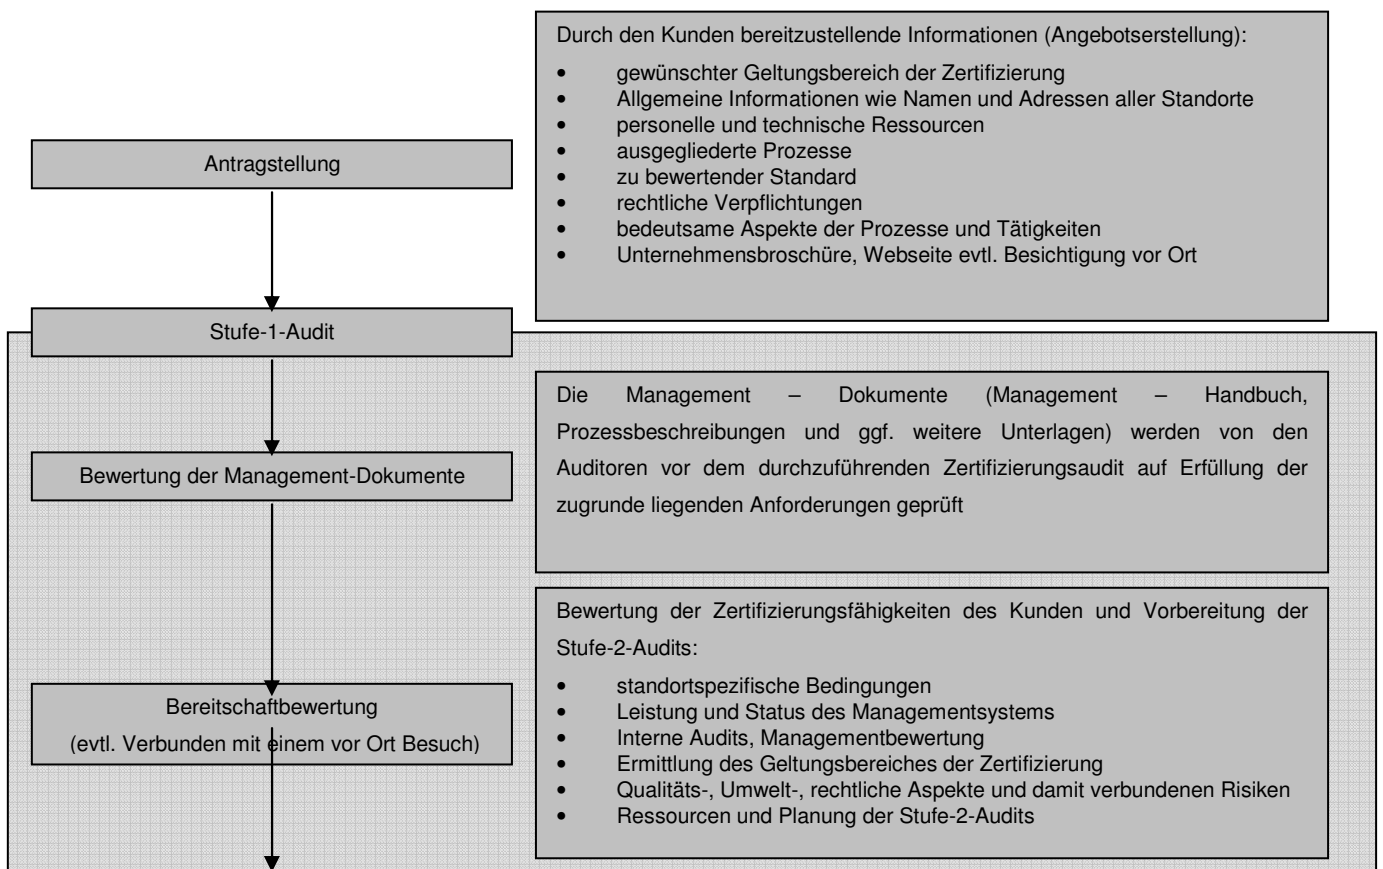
Durch den Kunden bereitzustellende Informationen (Angebotserstellung):

- gewünschter Geltungsbereich der Zertifizierung
- Allgemeine Informationen wie Namen und Adressen aller Standorte
- personelle und technische Ressourcen
- ausgegliederte Prozesse
- zu bewertender Standard
- rechtliche Verpflichtungen
- bedeutsame Aspekte der Prozesse und Tätigkeiten
- Unternehmensbroschüre, Webseite evtl. Besichtigung vor Ort

Antragstellung

Stufe-1-Audit

Bewertung der Management-Dokumente

Die Management – Dokumente (Management – Handbuch, Prozessbeschreibungen und ggf. weitere Unterlagen) werden von den Auditoren vor dem durchzuführenden Zertifizierungsaudit auf Erfüllung der zugrunde liegenden Anforderungen geprüft

Bereitschaftbewertung
(evtl. Verbunden mit einem vor Ort Besuch)

Bewertung der Zertifizierungsfähigkeiten des Kunden und Vorbereitung der Stufe-2-Audits:

- standortspezifische Bedingungen
- Leistung und Status des Managementsystems
- Interne Audits, Managementbewertung
- Ermittlung des Geltungsbereiches der Zertifizierung
- Qualitäts-, Umwelt-, rechtliche Aspekte und damit verbundenen Risiken
- Ressourcen und Planung der Stufe-2-Audits